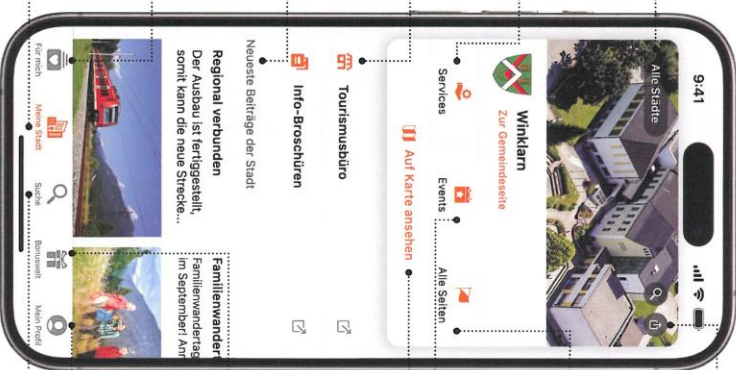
9:41

Alle Städte

Winklarn
Zur Gemeindeseite

Services

Events

Alle Seiten

Auf Karte ansehen

Tourismusbüro

Info-Broschüren

Neueste Beiträge der Stadt

Regional verbunden
Der Ausbau ist fertiggestellt, somit kann die neue Strecke...

Familienwander
Familienwandertag im September! Anr

Für mich

Meine Stadt

Suche

Bonuswelt

Mein Profil